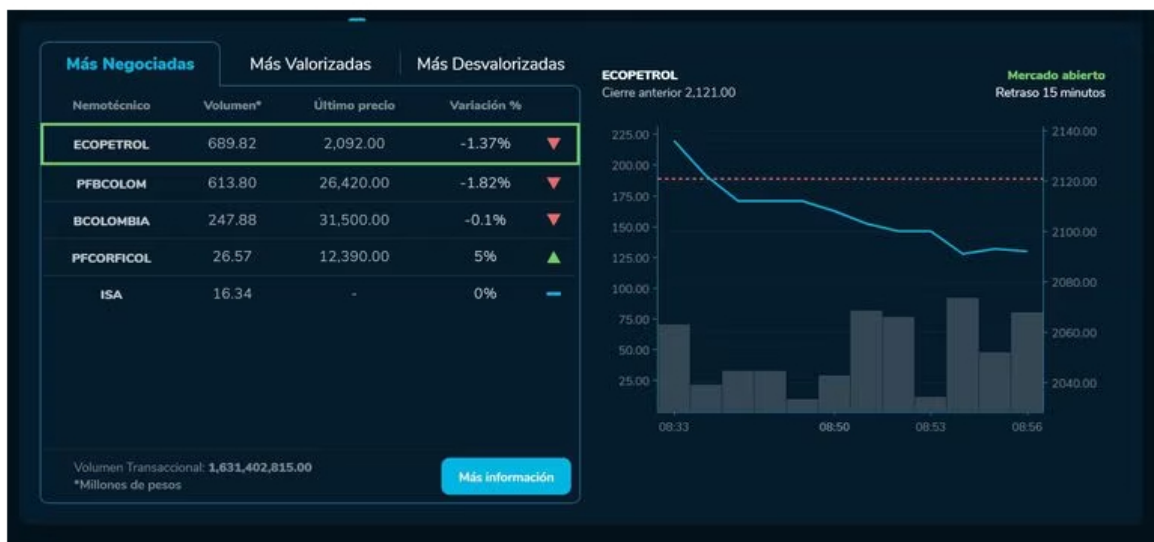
Más Negociadas | Más Valorizadas | Más Desvalorizadas

| Nemotécnico | Volumen* | Último precio | Variación % |
|---|---|---|---|
| ECOPETROL | 689.82 | 2,092.00 | -1.37% |
| PFBCOLOM | 613.80 | 26,420.00 | -1.82% |
| BCOLOMBIA | 247.88 | 31,500.00 | -0.1% |
| PFCORFICOL | 26.57 | 12,390.00 | 5% |
| ISA | 16.34 | - | 0% |

Volumen Transaccional: 1,631,402,815.00
*Millones de pesos

Más información

ECOPETROL
Cierre anterior 2,121.00

Mercado abierto
Retraso 15 minutos

225.00
200.00
175.00
150.00
125.00
100.00
75.00
50.00
25.00

2140.00
2120.00
2100.00
2080.00
2060.00
2040.00

08:33
08:50
08:53
08:56